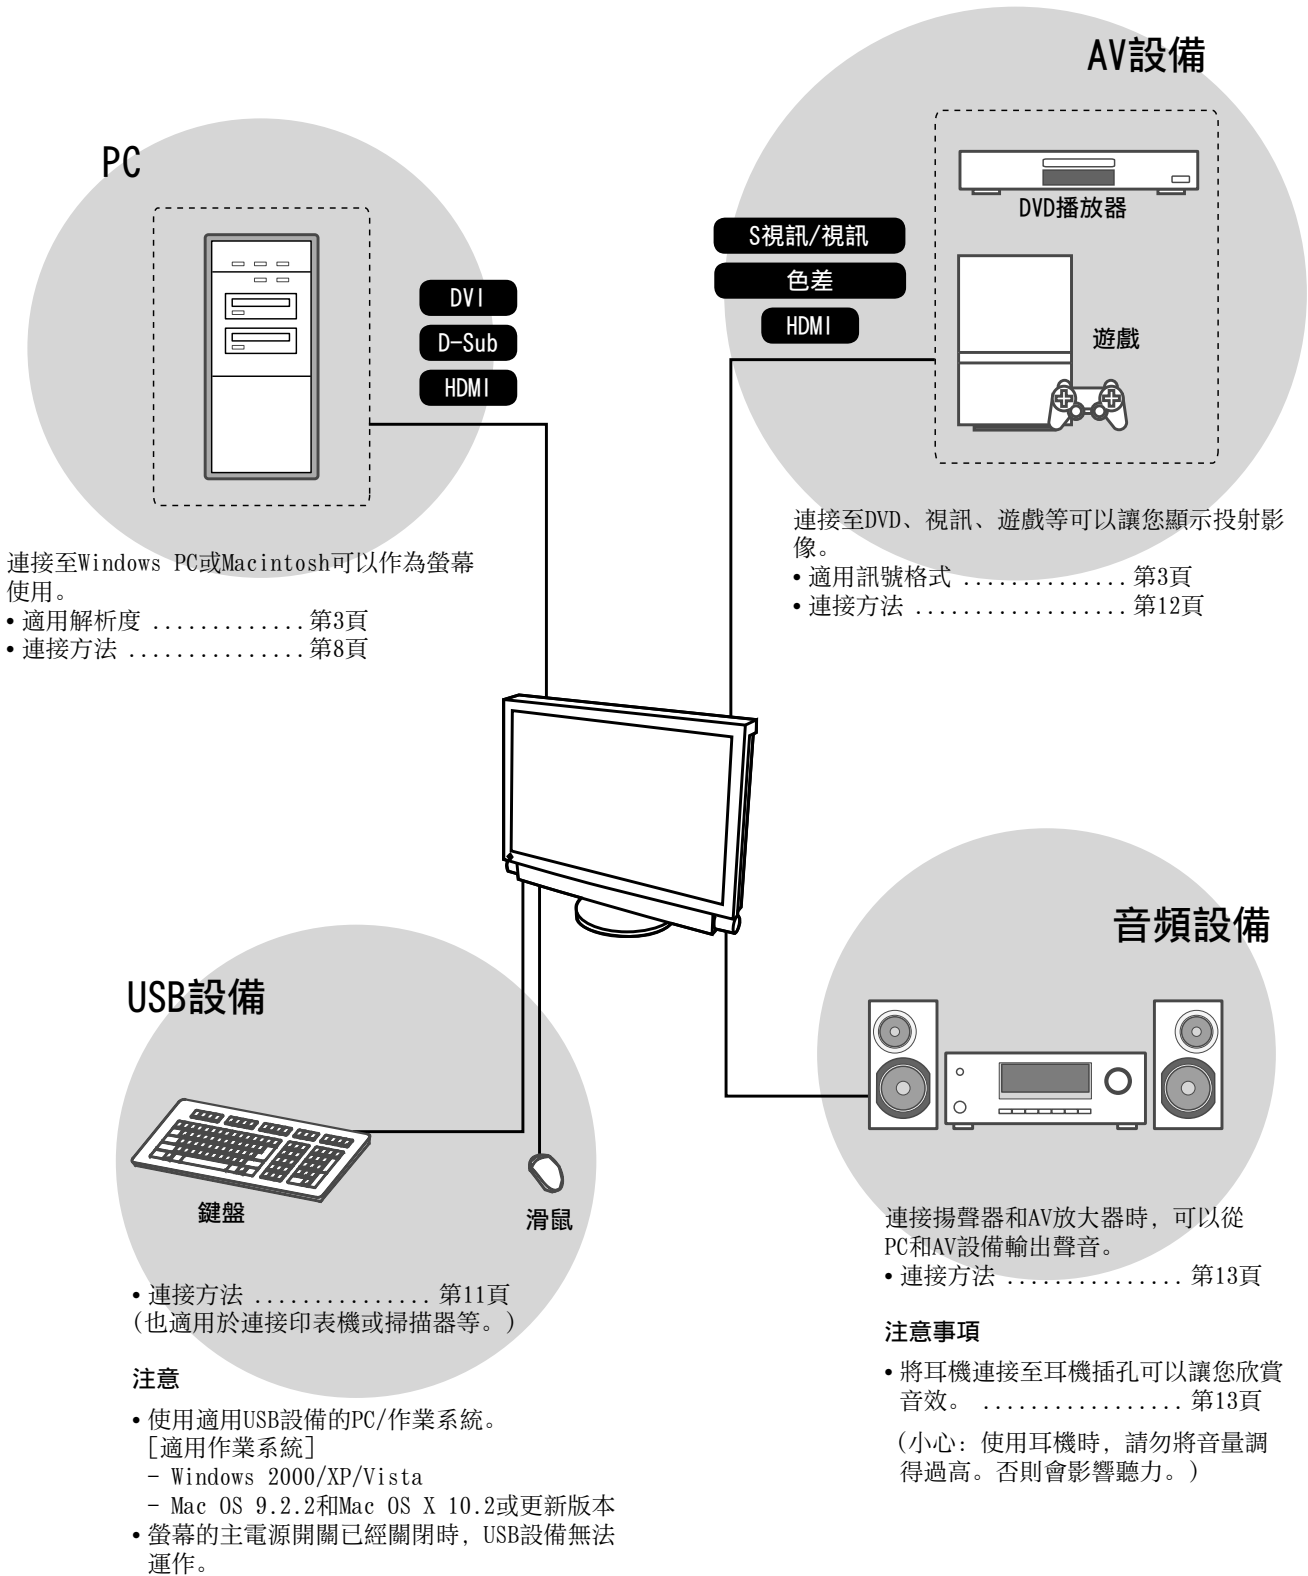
AV設備

PC

DVD播放器

S視訊/視訊

色差

HDMI

遊戲

DVI

D-Sub

HDMI

連接至DVD、視訊、遊戲等可以讓您顯示投射影像。
• 適用訊號格式 .............. 第3頁
• 連接方法 .................. 第12頁

連接至Windows PC或Macintosh可以作為螢幕使用。
• 適用解析度 ............. 第3頁
• 連接方法 ............... 第8頁

音頻設備

USB設備

鍵盤

滑鼠

連接揚聲器和AV放大器時，可以從PC和AV設備輸出聲音。
• 連接方法 ............... 第13頁

• 連接方法 ............... 第11頁
(也適用於連接印表機或掃描器等。)

注意事項

• 將耳機連接至耳機插孔可以讓您欣賞音效。 ................. 第13頁

(小心：使用耳機時，請勿將音量調得過高。否則會影響聽力。)

注意

• 使用適用USB設備的PC/作業系統。
[適用作業系統]
- Windows 2000/XP/Vista
- Mac OS 9.2.2和Mac OS X 10.2或更新版本
• 螢幕的主電源開關已經關閉時，USB設備無法運作。